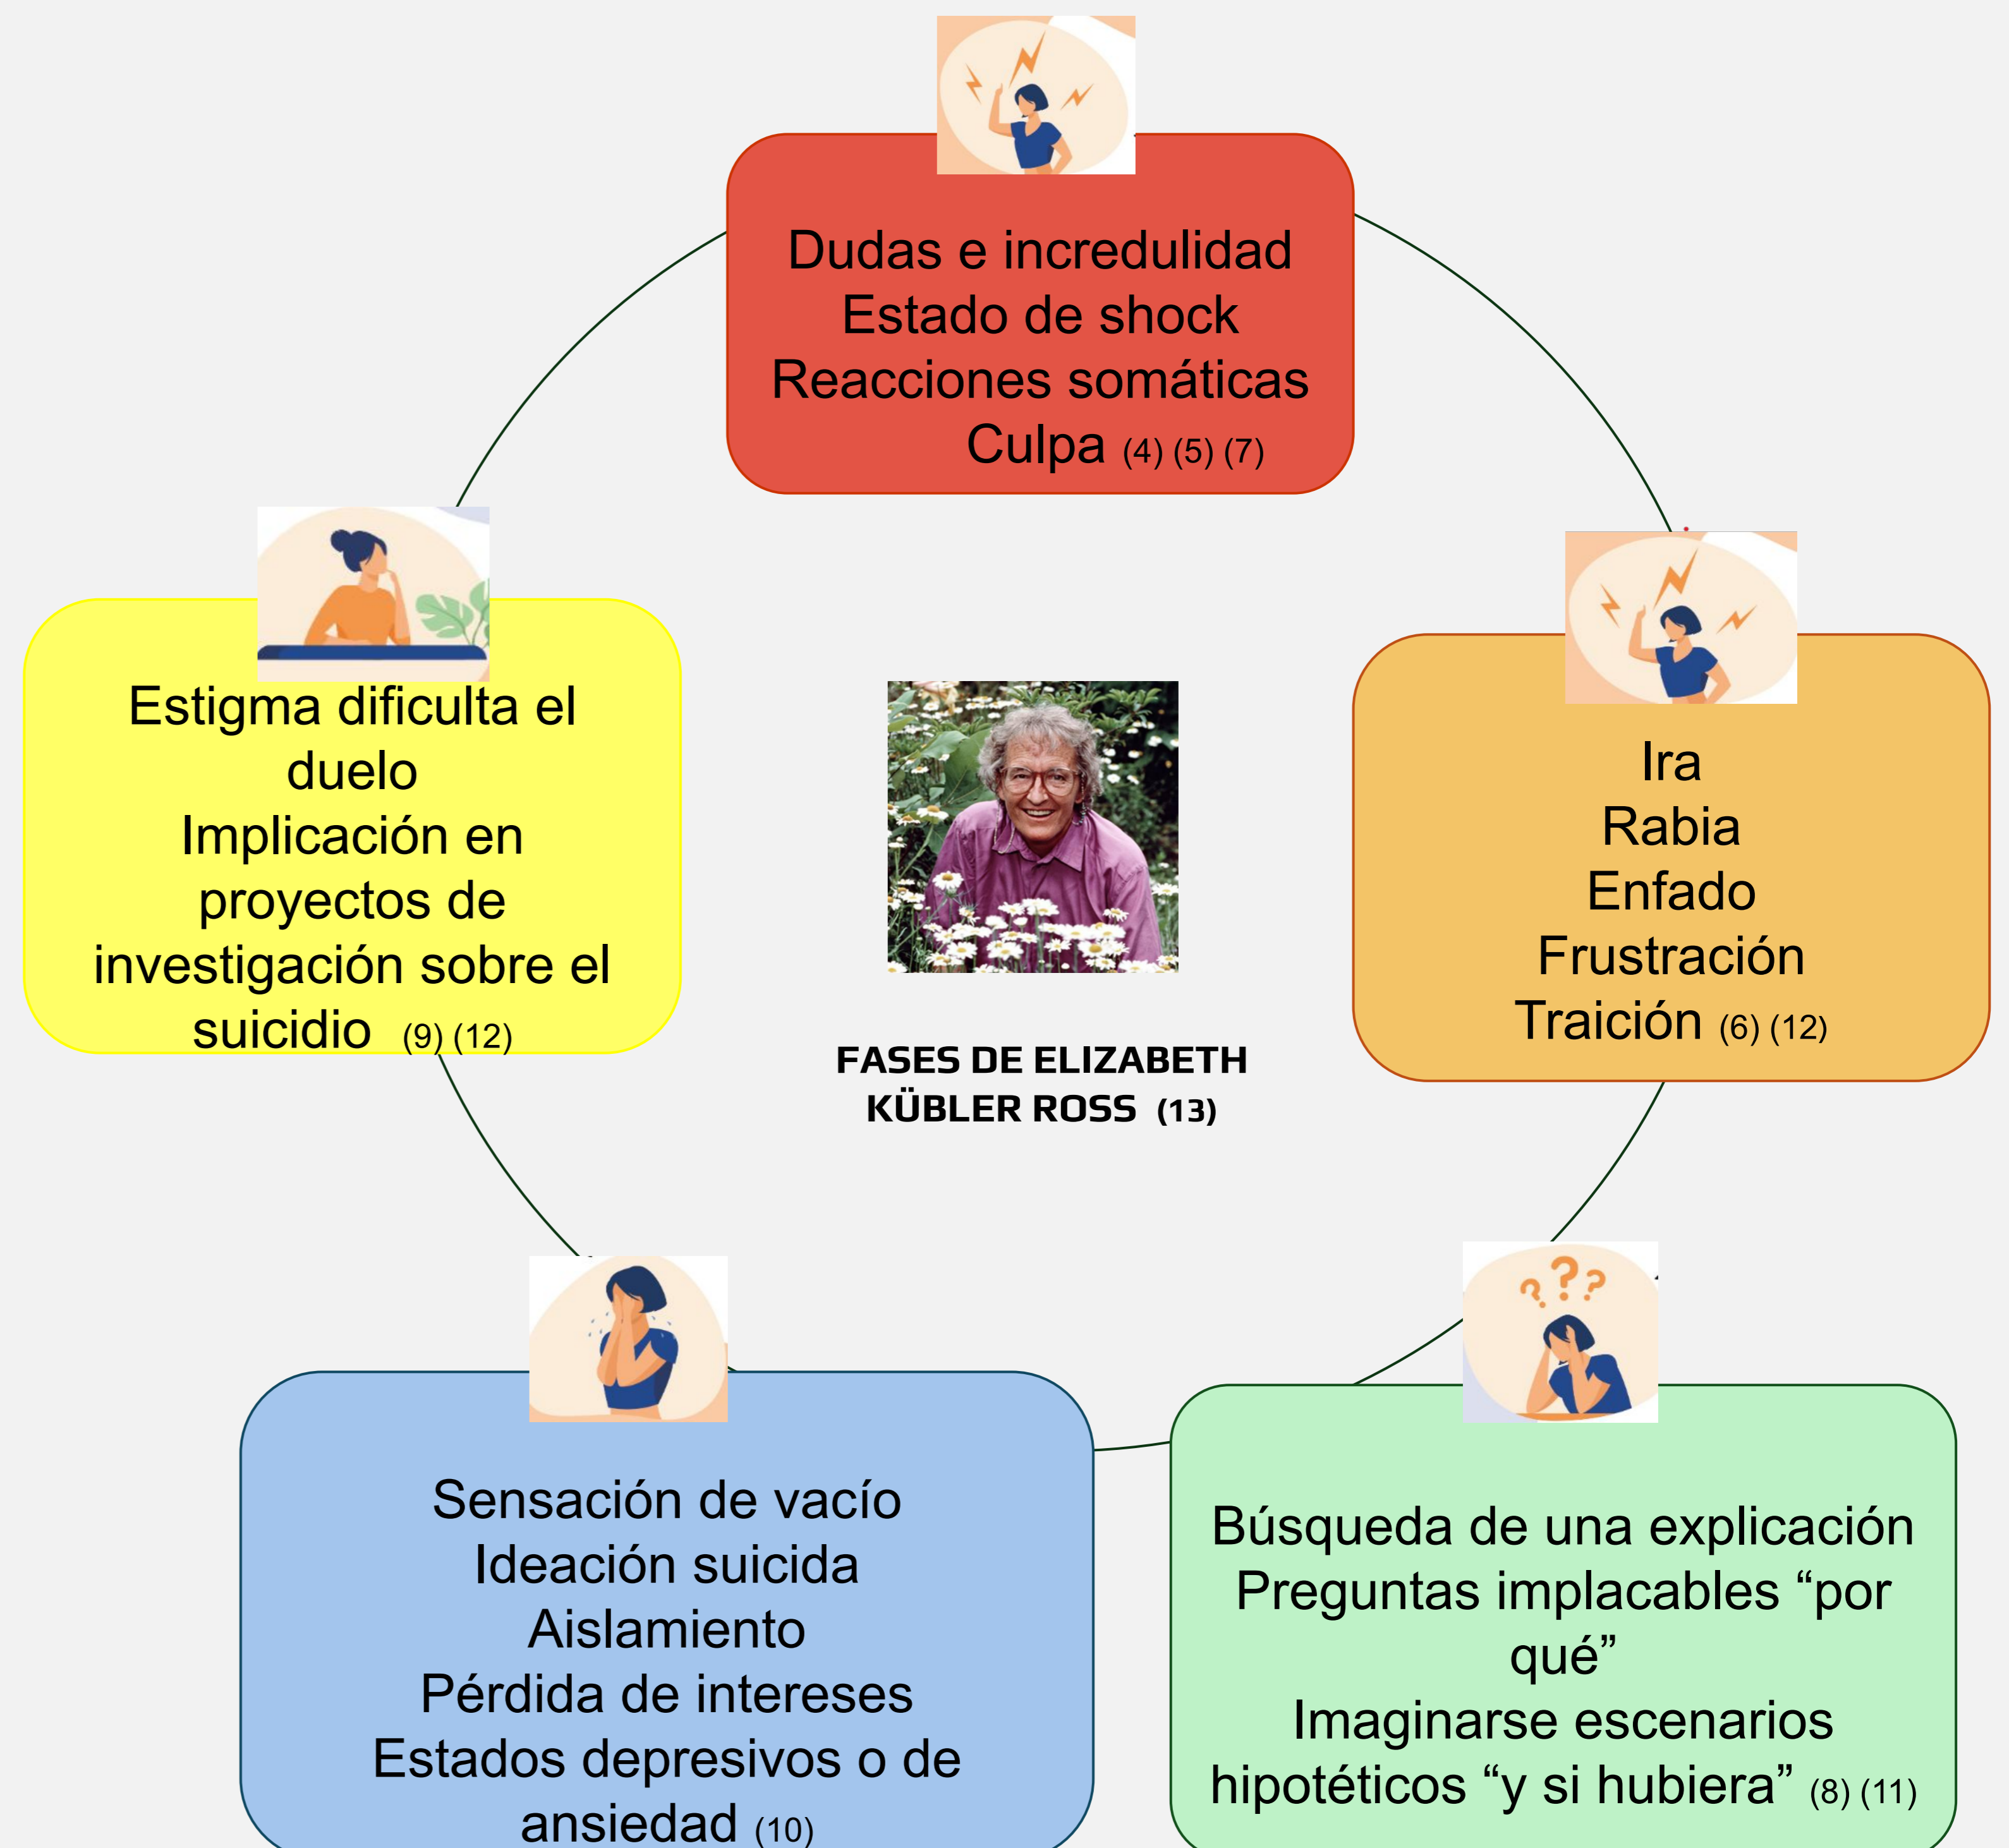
Dudas e incredulidad
Estado de shock
Reacciones somáticas
Culpa (4) (5) (7)

Ira
Rabia
Enfado
Frustración
Traición (6) (12)

Búsqueda de una explicación
Preguntas implacables “por qué”
Imaginarse escenarios hipotéticos “y si hubiera” (8) (11)

Sensación de vacío
Ideación suicida
Aislamiento
Pérdida de intereses
Estados depresivos o de ansiedad (10)

Estigma dificulta el duelo
Implicación en proyectos de investigación sobre el suicidio (9) (12)

FASES DE ELIZABETH KÜBLER ROSS (13)